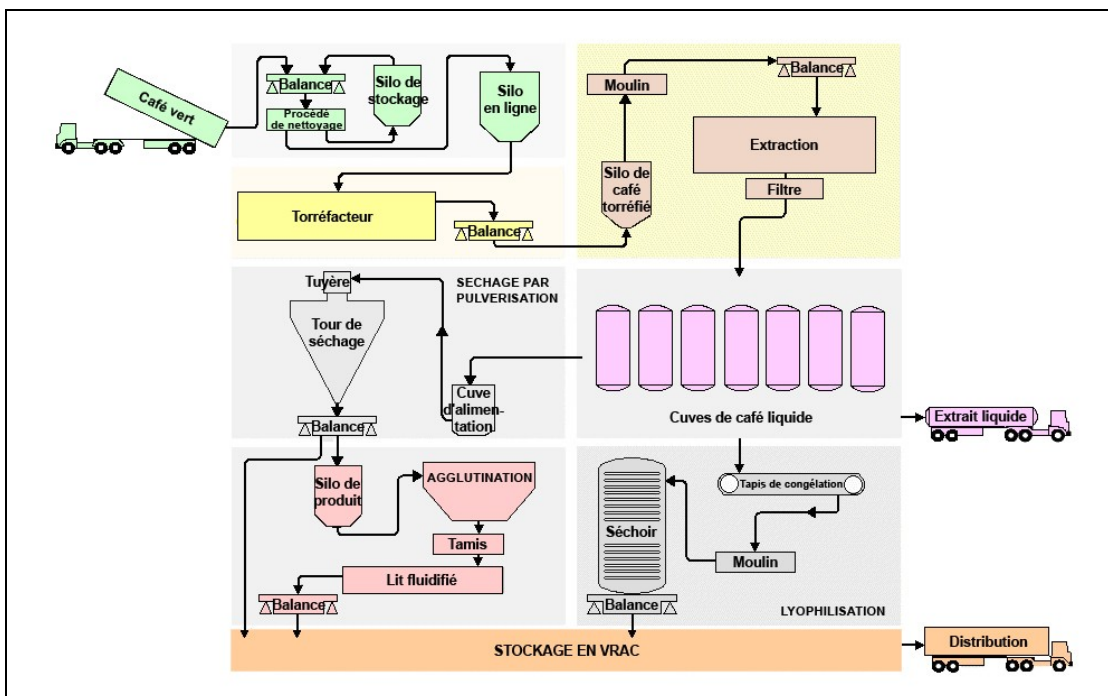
Café vert

Balance

Procédé de nettoyage

Silo de stockage

Silo en ligne

Moulin

Balance

Extraction

Filtre

Silo de café torréfié

Torréfacteur

Balance

Tuyère

SECHAGE PAR PULVERISATION

Tour de séchage

Cuve d'alimentation

Balance

Cuves de café liquide

Extrait liquide

Silo de produit

AGGLUTINATION

Tamis

Lit fluidifié

Balance

Séchoir

Tapis de congélation

Moulin

Balance

LYOPHILISATION

STOCKAGE EN VRAC

Distribution